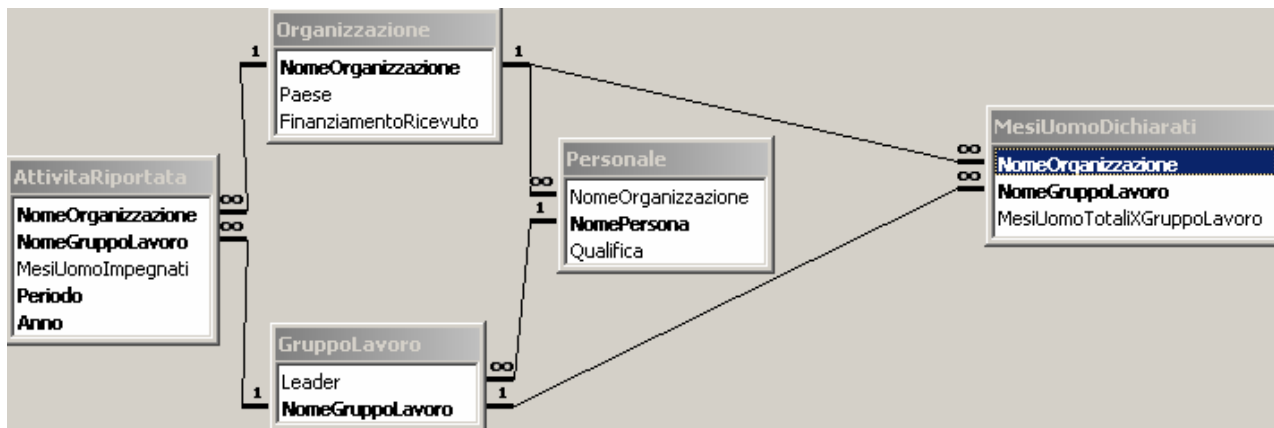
Organizzazione
NomeOrganizzazione
Paese
FinanziamentoRicevuto

AttivitaRiportata
NomeOrganizzazione
NomeGruppoLavoro
MesiUomoImpegnati
Periodo
Anno

Personale
NomeOrganizzazione
NomePersona
Qualifica

GruppoLavoro
Leader
NomeGruppoLavoro

MesiUomoDichiarati
NomeOrganizzazione
NomeGruppoLavoro
MesiUomoTotaliXGruppoLavoro

1
1
∞
∞
1
∞
1
∞
1
∞
∞
1